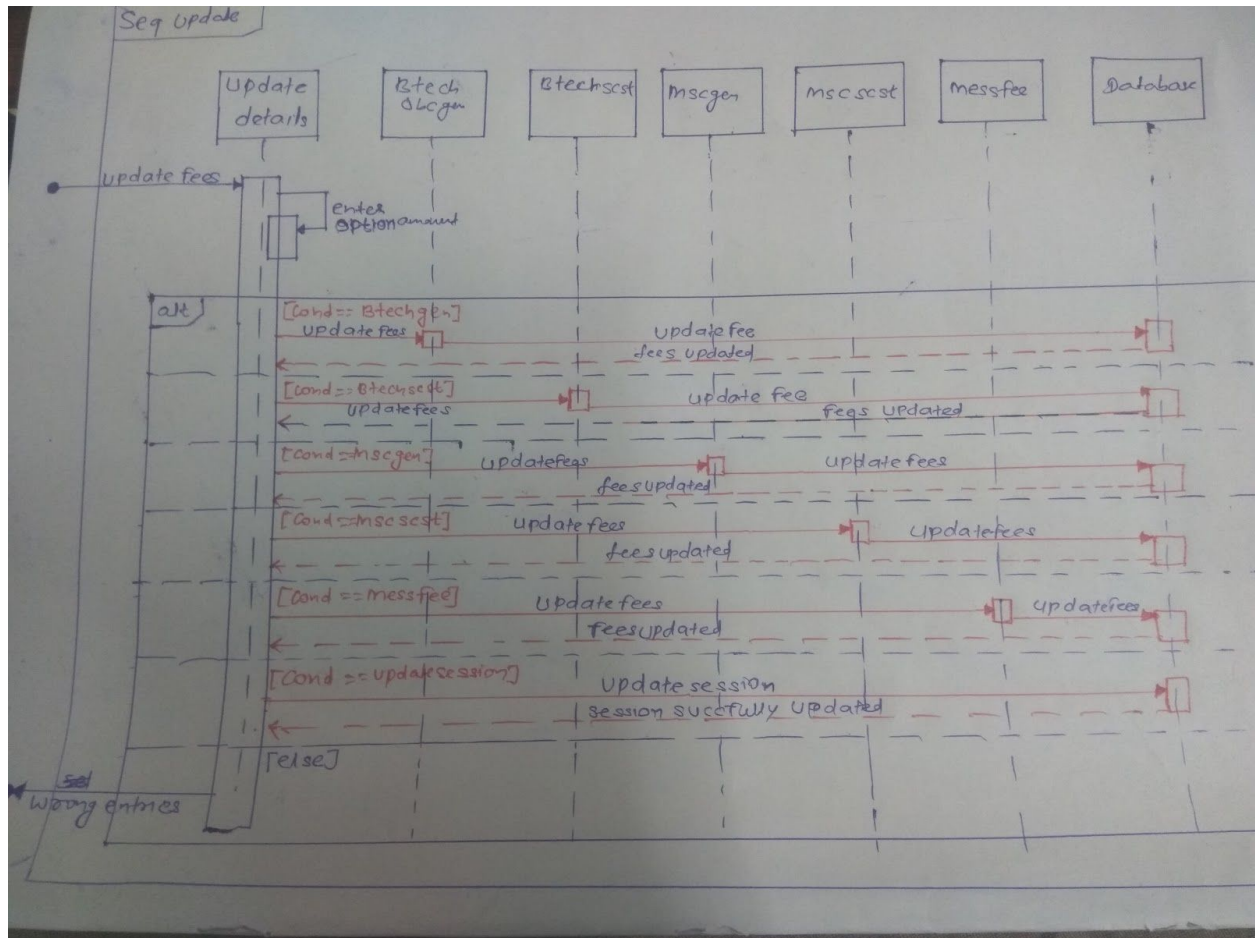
Seq Update

Update details

Btech Obcgen

Btechscst

Mscgen

Mscscst

messfee

Database

update fees

enter option amount

alt

[cond == Btechgen]

update fees

update fee

fees updated

[cond == Btechscst]

updatefees

update fee

fees updated

[cond == mscgen]

updatefees

updatefees

feesupdated

[cond == mscscst]

updatefees

updatefees

feesupdated

[cond == messfee]

updatefees

updatefees

feesupdated

[cond == updatesession]

updatesession

session succfully updated

[else]

sed

wrong entries